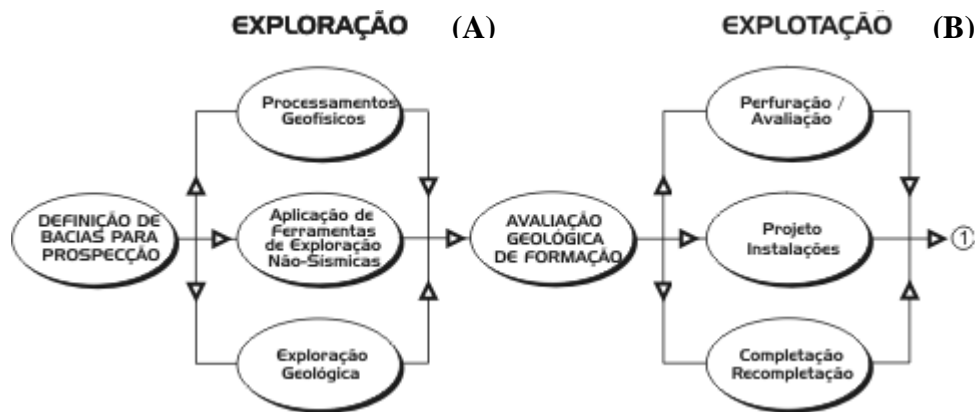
EXPLORAÇÃO (A)

EXPLOTAÇÃO (B)

DEFINIÇÃO DE BACIAS PARA PROSPECÇÃO

Processamentos Geofísicos

Aplicação de Ferramentas de Exploração Não-Sísmicas

Exploração Geológica

AVALIAÇÃO GEOLÓGICA DE FORMAÇÃO

Perfuração / Avaliação

Projeto Instalações

Completação Recompletação

①